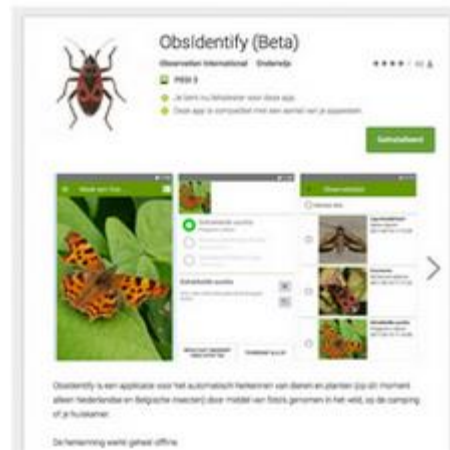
ObsIdentify (Beta)

Observation International Onderwijs

PEGI 3

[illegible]

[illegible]

Geïnstalleerd

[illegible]

Observaties

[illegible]

ObsIdentify is een applicatie voor het automatisch herkennen van dieren en planten (op dit moment alleen Nederlandse en Belgische insecten) door middel van foto's genomen in het veld, op de camping of je huiskamer.

De herkenning werkt geheel offline.